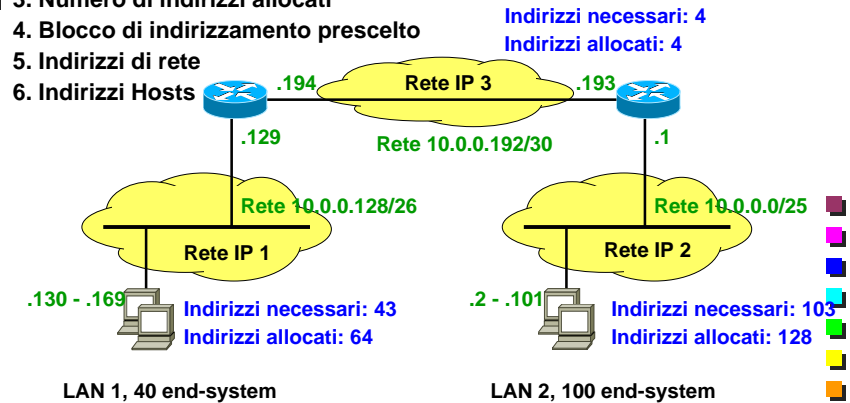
3. Numero di indirizzi allocati
4. Blocco di indirizzamento prescelto
5. Indirizzi di rete
6. Indirizzi Hosts

Indirizzi necessari: 4
Indirizzi allocati: 4

.194
Rete IP 3
.193
.129
Rete 10.0.0.192/30
.1

Rete 10.0.0.128/26
Rete IP 1
Rete 10.0.0.0/25
Rete IP 2

.130 - .169
Indirizzi necessari: 43
Indirizzi allocati: 64

.2 - .101
Indirizzi necessari: 103
Indirizzi allocati: 128

LAN 1, 40 end-system
LAN 2, 100 end-system